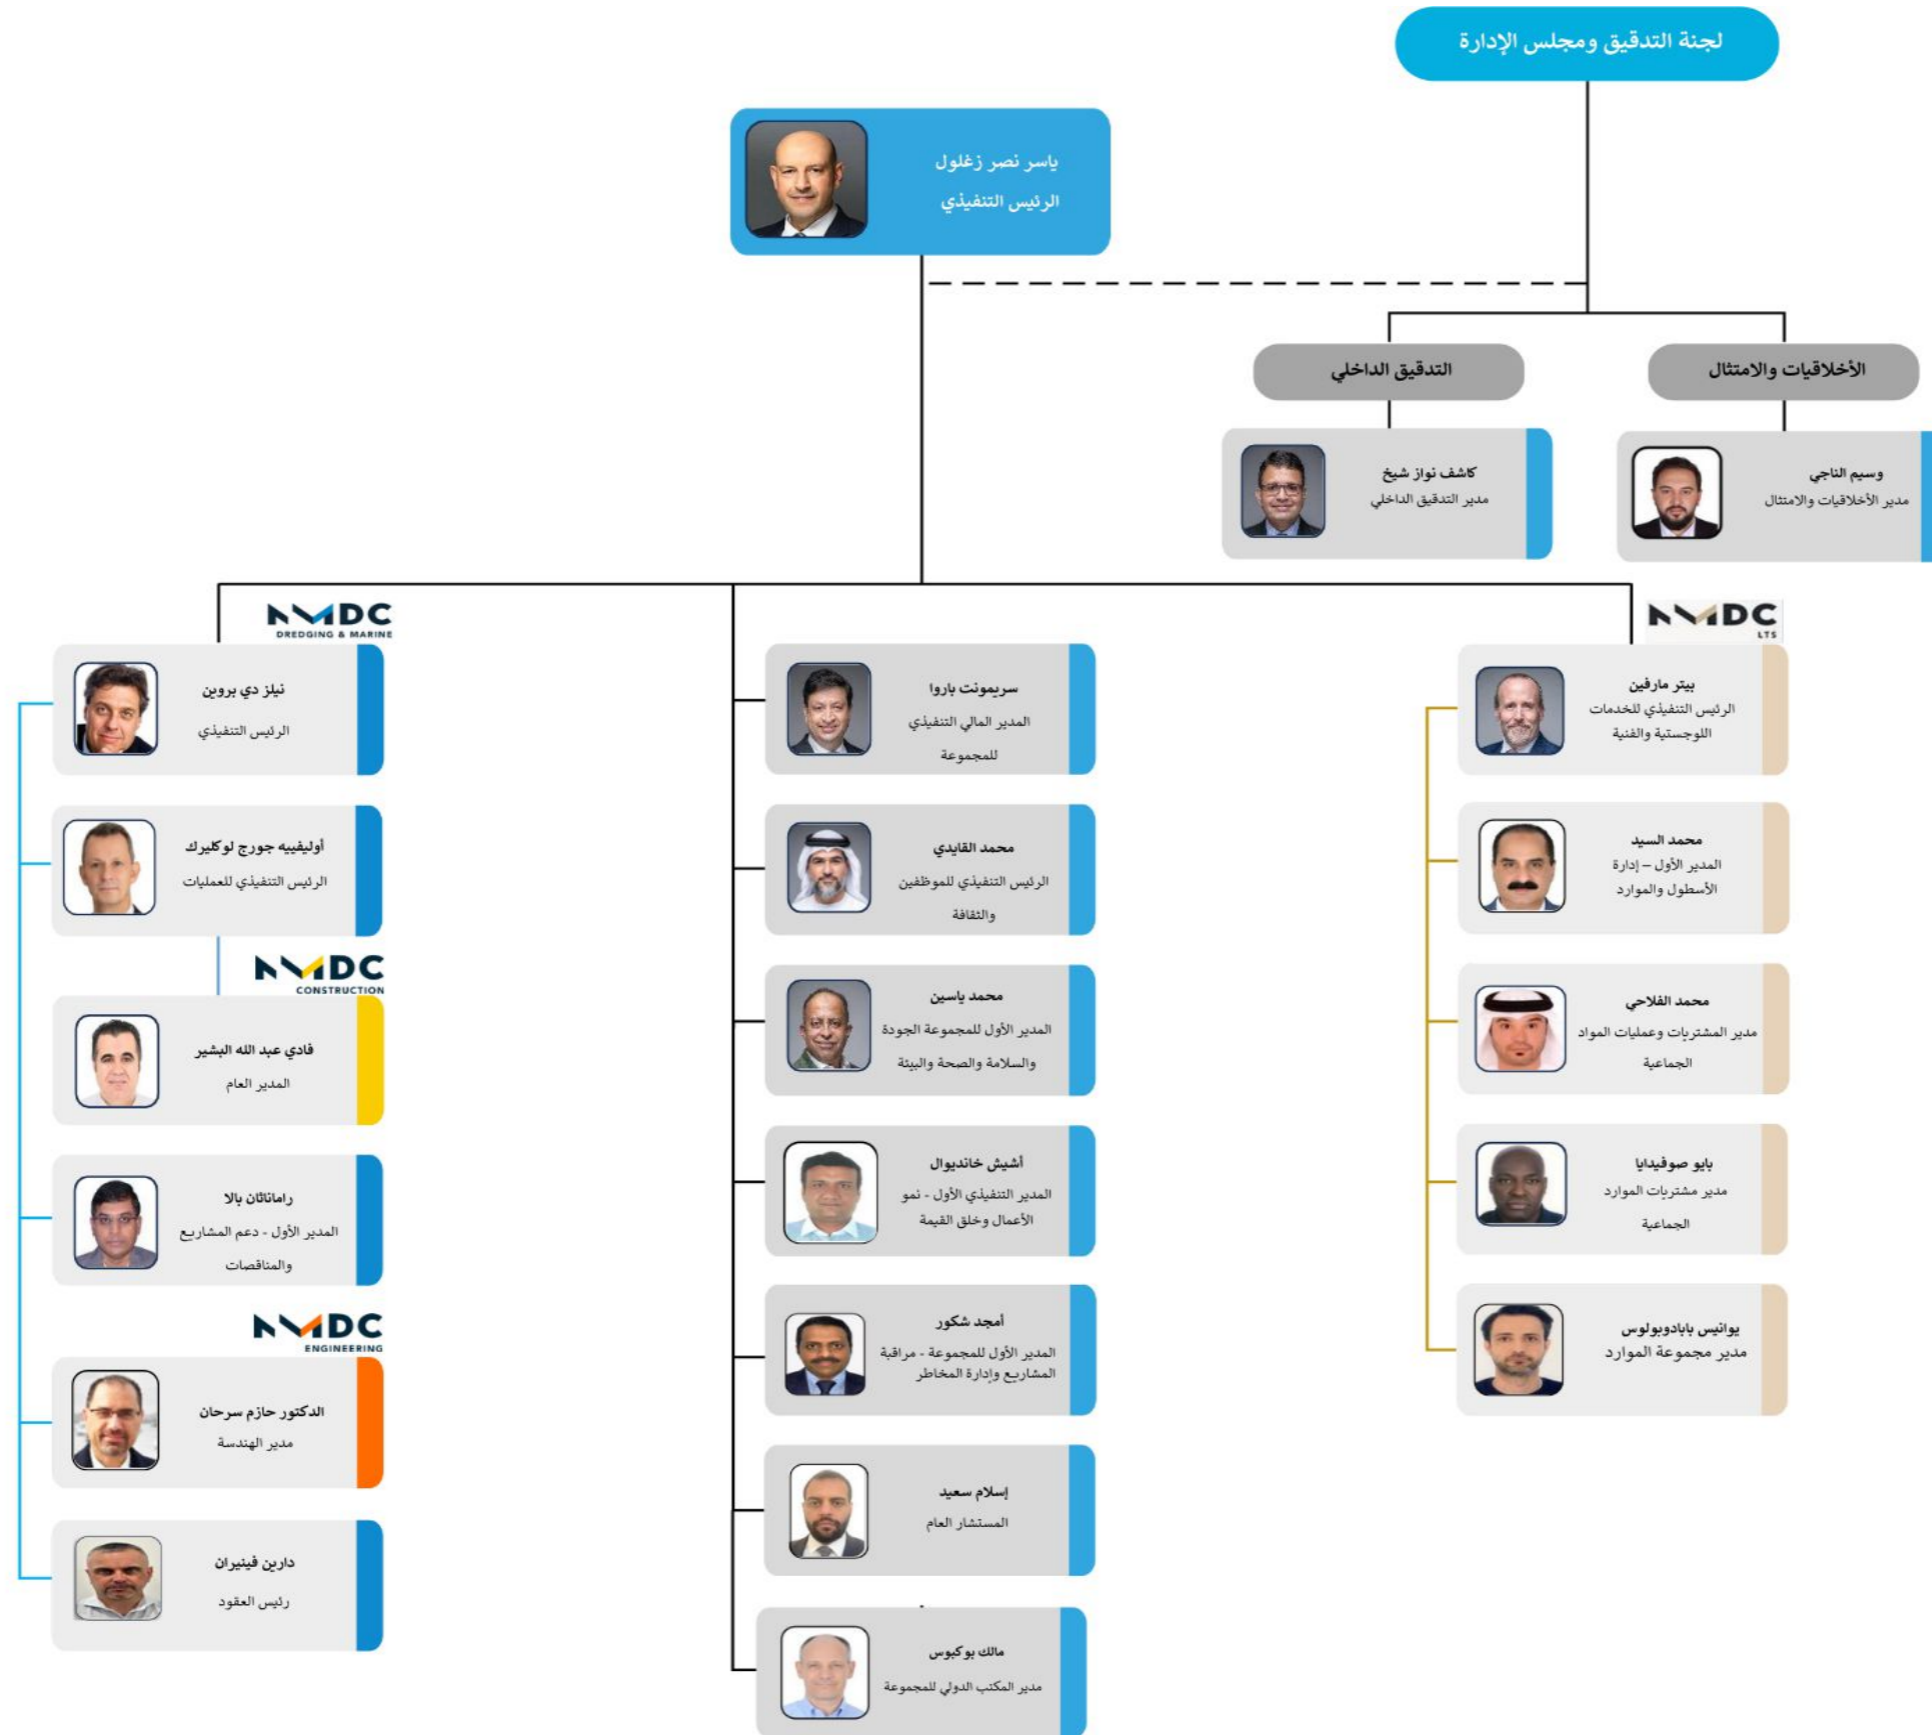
لجنة التدقيق ومجلس الإدارة

ياسر نصر زغلول
الرئيس التنفيذي

التدقيق الداخلي

الأخلاقيات والامتثال

كاشف نواز شيخ
مدير التدقيق الداخلي

وسيم الناجي
مدير الأخلاقيات والامتثال

NMDC
DREDGING & MARINE

نيلز دي بروين
الرئيس التنفيذي

أوليفييه جورج لوكليرك
الرئيس التنفيذي للعمليات

NMDC
CONSTRUCTION

فادي عبد الله البشير
المدير العام

راماناثان بالا
المدير الأول - دعم المشاريع والمناقصات

NMDC
ENGINEERING

الدكتور حازم سرحان
مدير الهندسة

دارين فينيران
رئيس العقود

سريمونت باروا
المدير المالي التنفيذي للمجموعة

محمد القايدي
الرئيس التنفيذي للموظفين والثقافة

محمد ياسين
المدير الأول للمجموعة الجودة والسلامة والصحة والبيئة

أشيش خانديوال
المدير التنفيذي الأول - نمو الأعمال وخلق القيمة

أمجد شكور
المدير الأول للمجموعة - مراقبة المشاريع وإدارة المخاطر

إسلام سعيد
المستشار العام

مالك بوكبوس
مدير المكتب الدولي للمجموعة

NMDC
LTS

بيتر مارفين
الرئيس التنفيذي للخدمات اللوجستية والفنية

محمد السيد
المدير الأول – إدارة الأسطول والموارد

محمد الفلاحي
مدير المشتريات وعمليات المواد الجماعية

بايو صوفيديا
مدير مشتريات الموارد الجماعية

يوانيس بابادوبولوس
مدير مجموعة الموارد